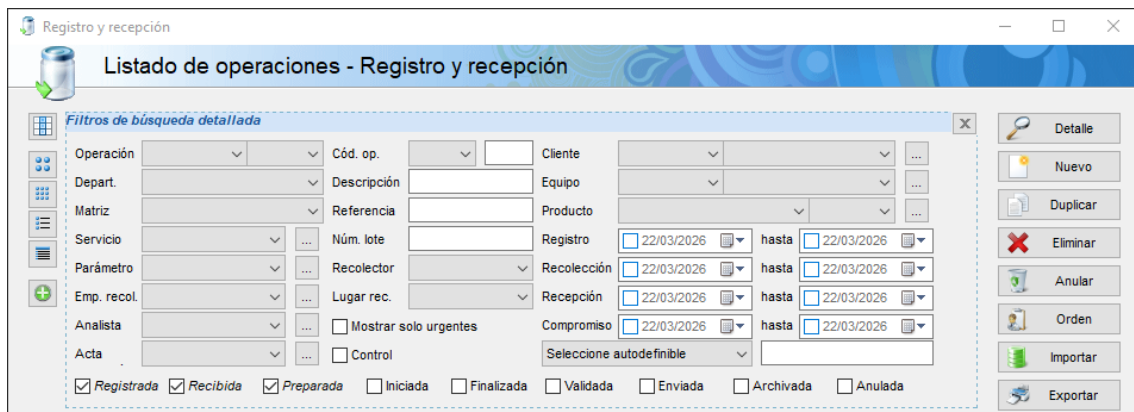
Registro y recepción

Listado de operaciones - Registro y recepción

Filtros de búsqueda detallada

Operación
Cód. op.
Cliente
Depart.
Descripción
Equipo
Matriz
Referencia
Producto
Servicio
Núm. lote
Registro
22/03/2026
hasta
22/03/2026
Parámetro
Recolector
Recolección
22/03/2026
hasta
22/03/2026
Emp. recol.
Lugar rec.
Recepción
22/03/2026
hasta
22/03/2026
Analista
Mostrar solo urgentes
Compromiso
22/03/2026
hasta
22/03/2026
Acta
Control
Seleccione autodefinible

Registrada
Recibida
Preparada
Iniciada
Finalizada
Validada
Enviada
Archivada
Anulada

Detalle
Nuevo
Duplicar
Eliminar
Anular
Orden
Importar
Exportar